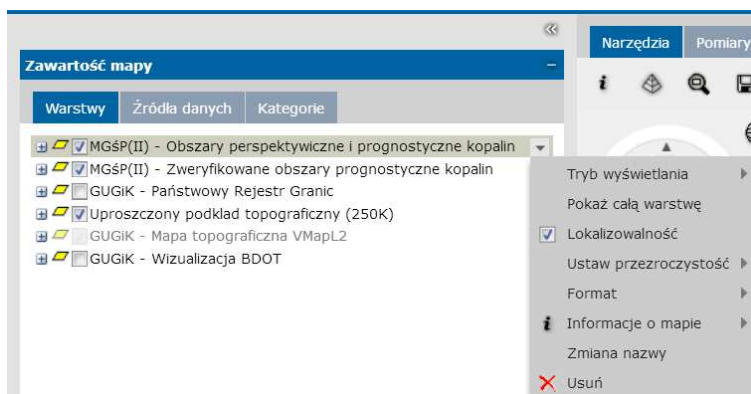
«

Zawartość mapy

Warstwy | Źródła danych | Kategorie

MGśP(II) - Obszary perspektywiczne i prognostyczne kopalin
MGśP(II) - Zweryfikowane obszary prognostyczne kopalin
GUGiK - Państwowy Rejestr Granic
Uproszczony podkład topograficzny (250K)
GUGiK - Mapa topograficzna VMapL2
GUGiK - Wizualizacja BDOT

Narzędzia | Pomiary

Tryb wyświetlania
Pokaż całą warstwę
Lokalizowalność
Ustaw przezroczystość
Format
Informacje o mapie
Zmiana nazwy
Usuń